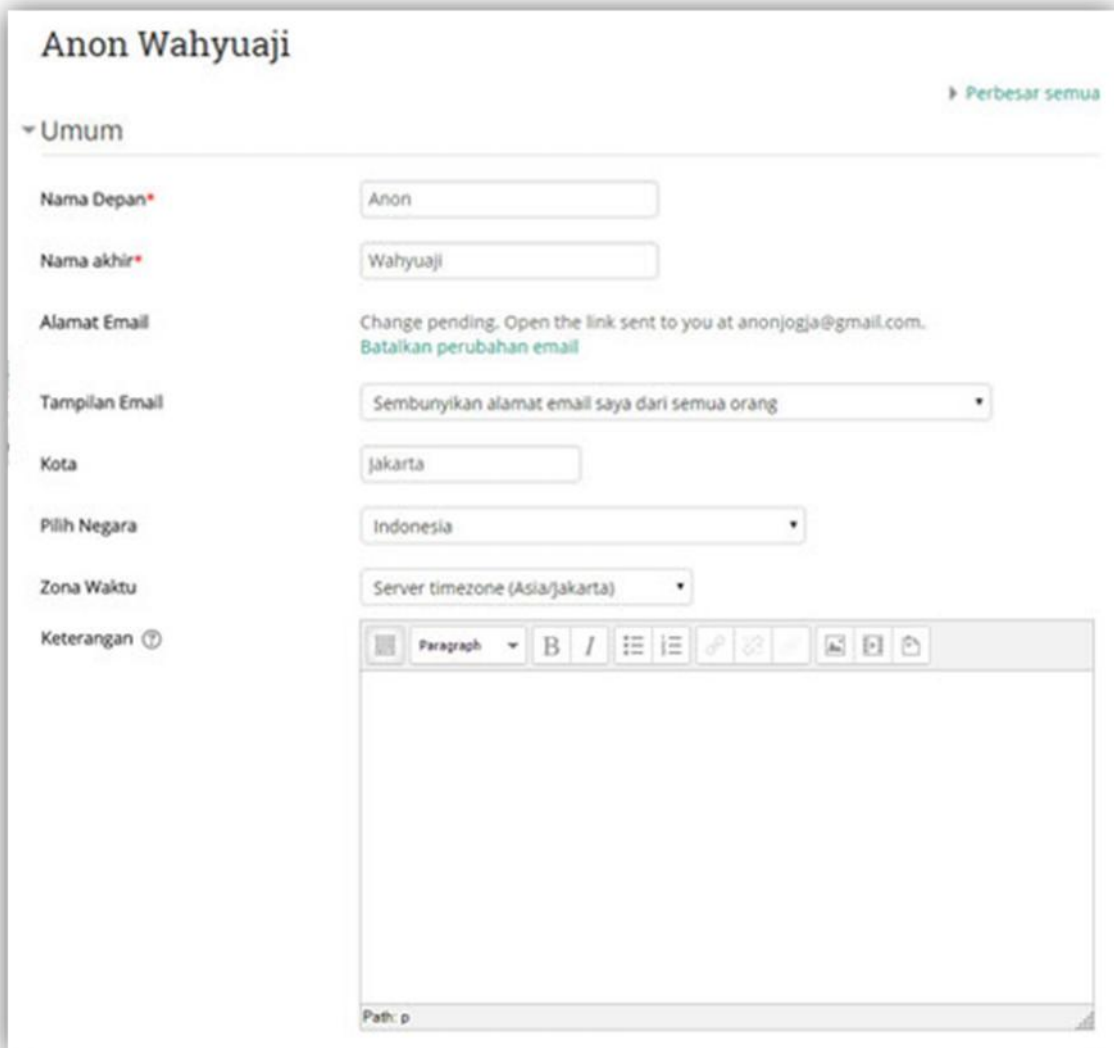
Anon Wahyuaji

Perbesar semua

Umum

Nama Depan*

Anon

Nama akhir*

Wahyuaji

Alamat Email

Change pending. Open the link sent to you at anonjogja@gmail.com.
Batalkan perubahan email

Tampilan Email

Sembunyikan alamat email saya dari semua orang

Kota

Jakarta

Pilih Negara

Indonesia

Zona Waktu

Server timezone (Asia/Jakarta)

Keterangan

Paragraph

B I

Path: p